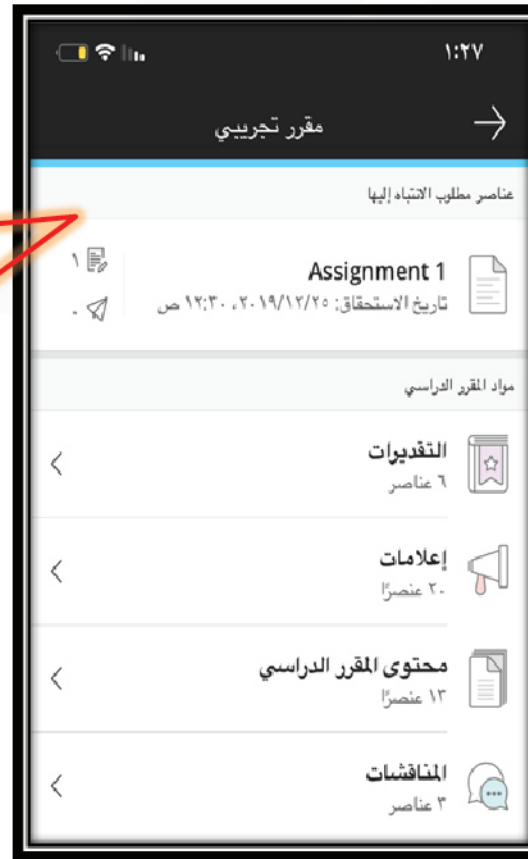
١:٢٧

مقرر تجريبي

عناصر مطلوب الانتباه إليها

Assignment 1
تاريخ الاستحقاق: ٢٠١٩/١٢/٢٥، ١٢:٣٠ ص

١
٠

مواد المقرر الدراسي

التقديرات
٦ عناصر

إعلامات
٢٠ عنصرًا

محتوى المقرر الدراسي
١٣ عنصرًا

المناقشات
٣ عناصر